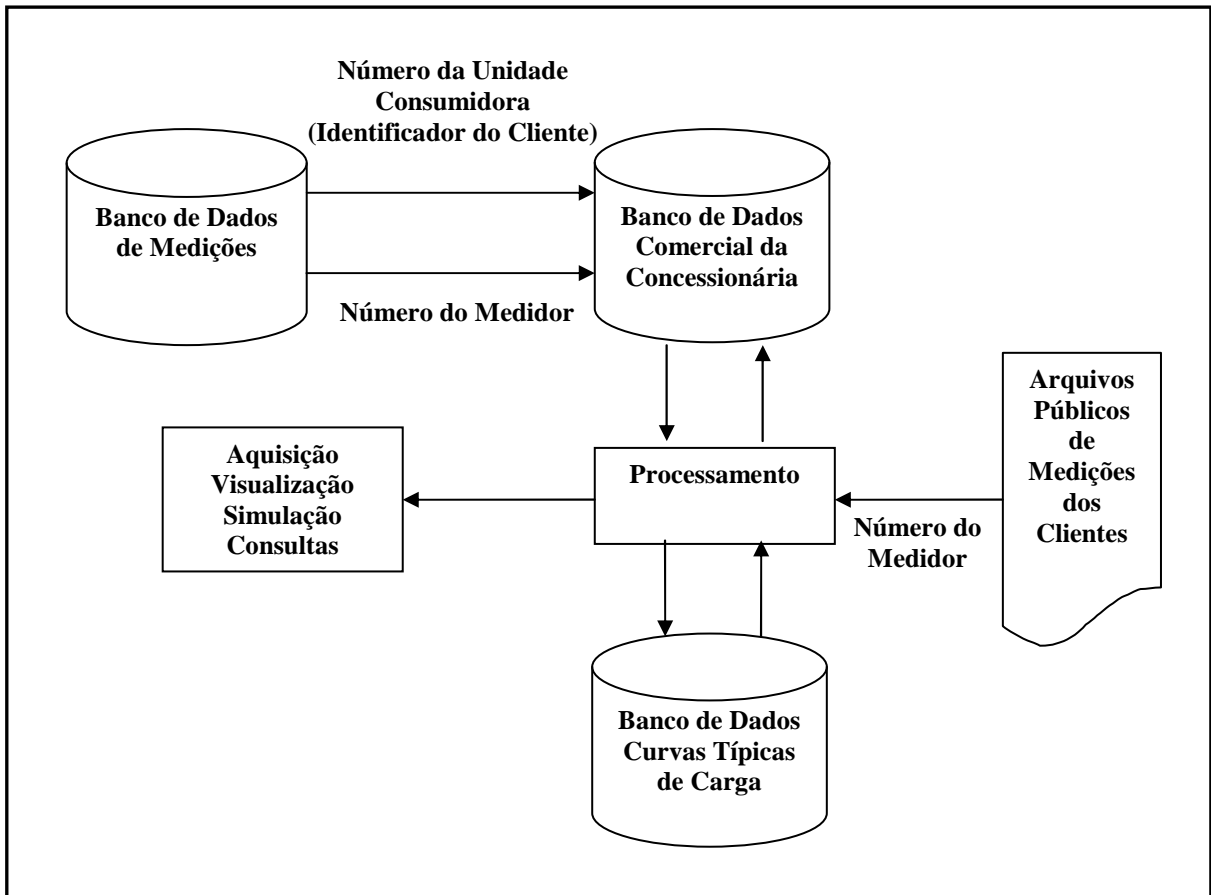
Número da Unidade Consumidora (Identificador do Cliente)

Banco de Dados de Medições

Banco de Dados Comercial da Concessionária

Número do Medidor

Arquivos Públicos de Medições dos Clientes

Aquisição Visualização Simulação Consultas

Processamento

Número do Medidor

Banco de Dados Curvas Típicas de Carga